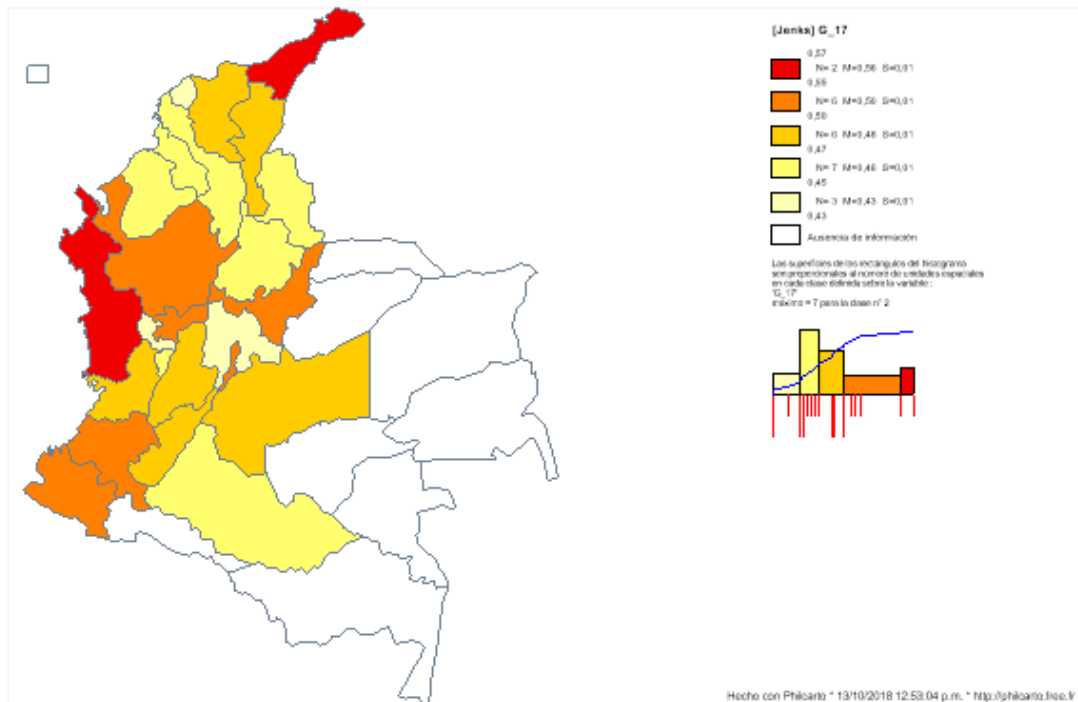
[Jenks] G_17

0,57

N= 2 M=0,56 S=0,01

0,55

N= 6 M=0,50 S=0,01

0,50

N= 6 M=0,48 S=0,01

0,47

N= 7 M=0,46 S=0,01

0,45

N= 3 M=0,43 S=0,01

0,43

Ausencia de información

Las superficies de los rectángulos del histograma son proporcionales al número de unidades espaciales en cada clase definida sobre la variable : 'G_17' máximo = 7 para la clase n° 2

Hecho con Philcarto * 13/10/2018 12:53:04 p.m. * http://philcarto.free.fr